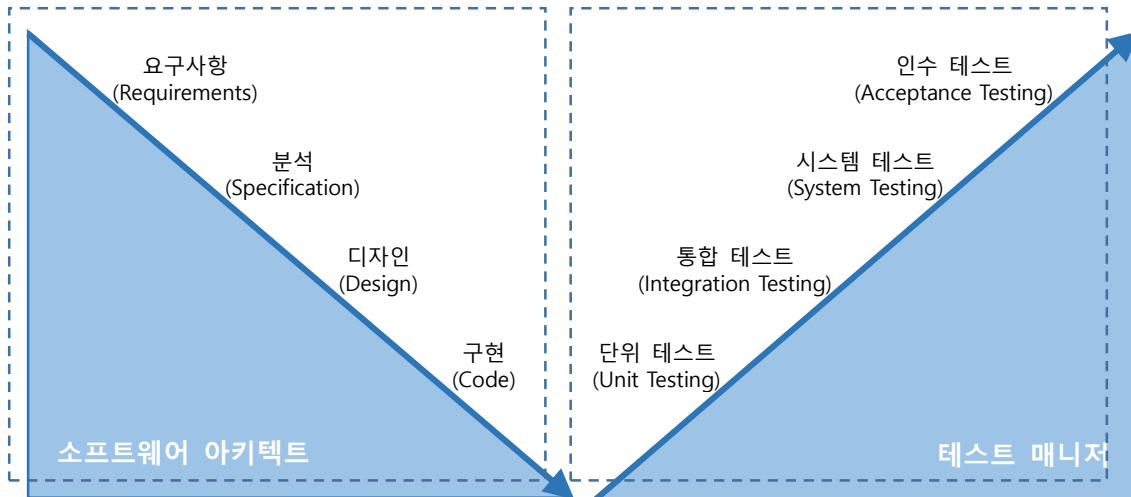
요구사항
(Requirements)

분석
(Specification)

디자인
(Design)

구현
(Code)

소프트웨어 아키텍트

인수 테스트
(Acceptance Testing)

시스템 테스트
(System Testing)

통합 테스트
(Integration Testing)

단위 테스트
(Unit Testing)

테스트 매니저